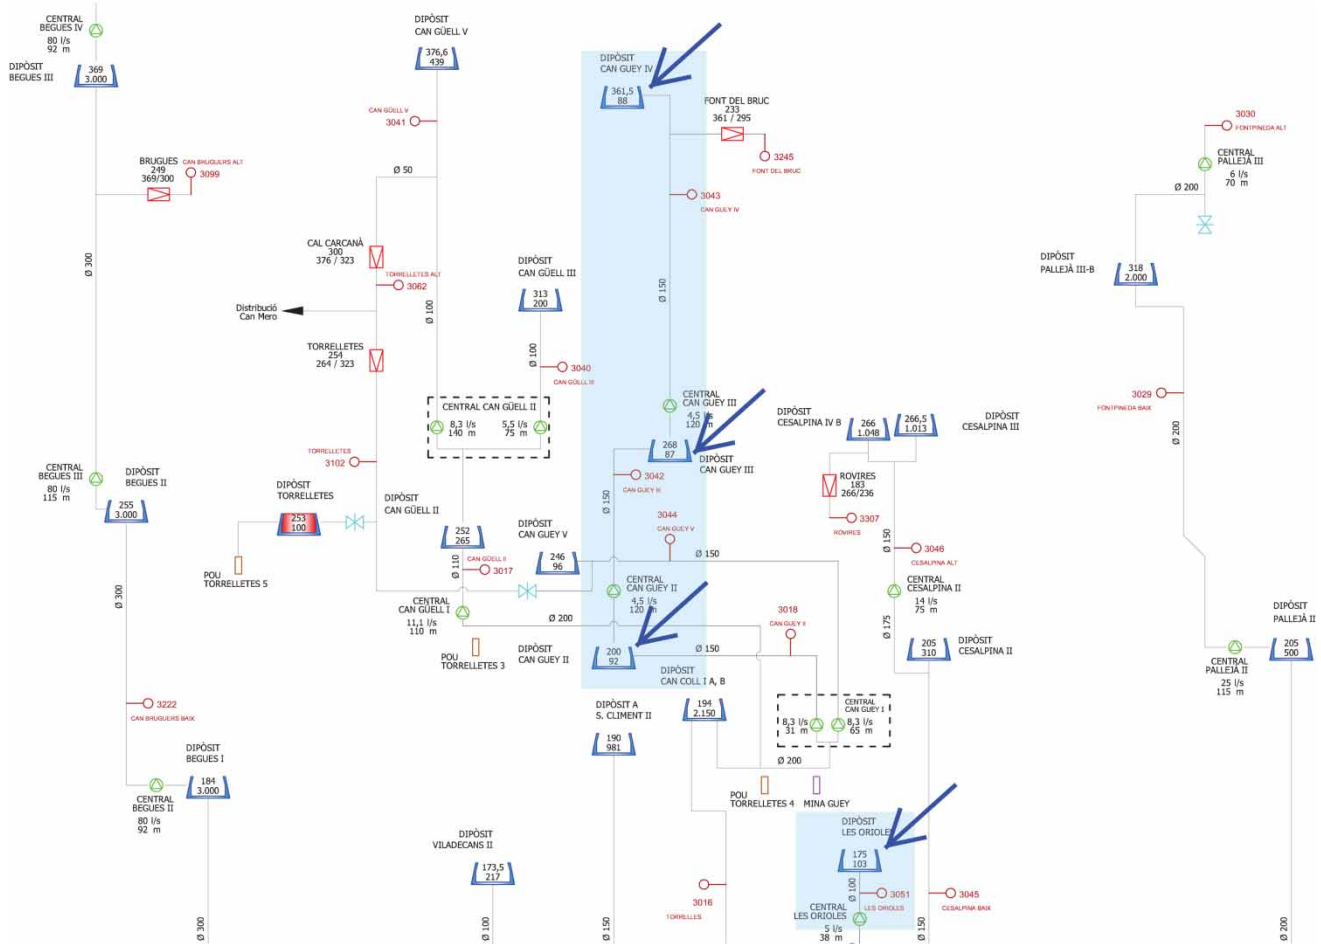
CENTRAL BEGUES IV
80 l/s
92 m

DIPÒSIT BEGUES III
369
3.000

BRUGUES
249
369/300
CAN BRUGUERS ALT
3099

Ø 300

DIPÒSIT CAN GÜELL V
376,6
439

CAN GÜELL V
3041

Ø 50

CAL CARCANÀ
300
376 / 323
TORRELLETES ALT
3062

Distribució Can Mero

Ø 100

TORRELLETES
254
264 / 323

DIPÒSIT CAN GÜELL III
313
200

Ø 100

3040
CAN GÜELL III

CENTRAL CAN GÜELL II
8,3 l/s
140 m
5,5 l/s
75 m

TORRELLETES
3102

DIPÒSIT CAN GUEY IV
361,5
88

FONT DEL BRUC
233
361 / 295
3245
FONT DEL BRUC

3043
CAN GUEY IV

Ø 150

CENTRAL CAN GUEY III
4,5 l/s
120 m

268
87
DIPÒSIT CAN GUEY III

3042
CAN GUEY III

Ø 150

3044
CAN GUEY V

DIPÒSIT CESALPINA IV B
266
1.048
266,5
1.013
DIPÒSIT CESALPINA III

ROVIRES
183
266/236
3307
ROVIRES

3030
FONTPINEDA ALT

CENTRAL PALLEJÀ III
6 l/s
70 m

Ø 200

DIPÒSIT PALLEJÀ III-B
318
2.000

3029
FONTPINEDA BAIX

Ø 200

CENTRAL BEGUES III
80 l/s
115 m

DIPÒSIT BEGUES II
255
3.000

DIPÒSIT TORRELLETES
253
100

POU TORRELLETES 5

DIPÒSIT CAN GÜELL II
252
265

Ø 110
CAN GÜELL II
3017

DIPÒSIT CAN GUEY V
246
96

Ø 150

CENTRAL CAN GUEY II
4,5 l/s
120 m

CENTRAL CAN GÜELL I
11,1 l/s
110 m

Ø 200

POU TORRELLETES 3

DIPÒSIT CAN GUEY II
200
92

Ø 150

3018
CAN GUEY II

DIPÒSIT CAN COLL I A, B

Ø 150
3046
CESALPINA ALT

CENTRAL CESALPINA II
14 l/s
75 m

Ø 175

205
310
DIPÒSIT CESALPINA II

DIPÒSIT PALLEJÀ II
205
500

CENTRAL PALLEJÀ II
25 l/s
115 m

Ø 300

3222
CAN BRUGUERS BAIX

DIPÒSIT BEGUES I
184
3.000

CENTRAL BEGUES II
80 l/s
92 m

DIPÒSIT A S. CLIMENT II
190
981

194
2.150

CENTRAL CAN GUEY I
8,3 l/s
31 m
8,3 l/s
65 m

Ø 200

POU TORRELLETES 4

MINA GUEY

DIPÒSIT VILADECANS II
173,5
217

Ø 300

Ø 100

Ø 150

3016
TORRELLES

DIPÒSIT LES ORIOLES
175
103

Ø 100
3051
LES ORIOLES

CENTRAL LES ORIOLES
5 l/s
38 m

Ø 150

3045
CESALPINA BAIX

Ø 200